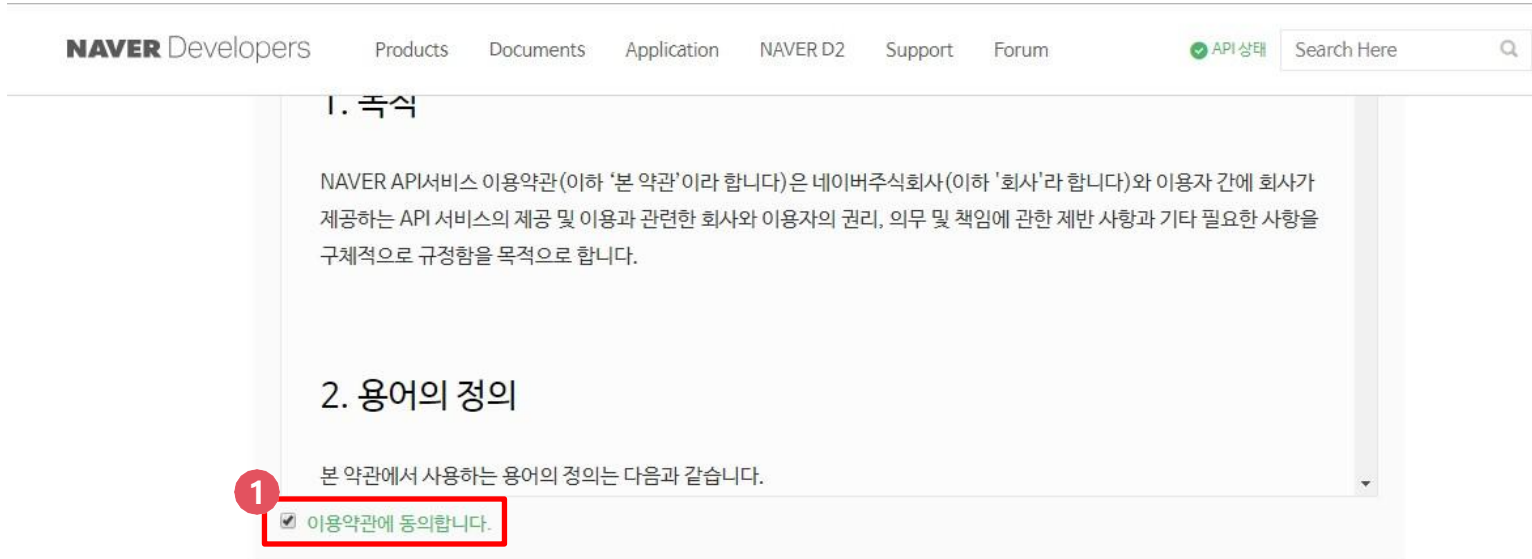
NAVER Developers Products Documents Application NAVER D2 Support Forum API 상태 Search Here

1. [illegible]

NAVER API서비스 이용약관(이하 '본 약관'이라 합니다)은 네이버주식회사(이하 '회사'라 합니다)와 이용자 간에 회사가 제공하는 API 서비스의 제공 및 이용과 관련한 회사와 이용자의 권리, 의무 및 책임에 관한 제반 사항과 기타 필요한 사항을 구체적으로 규정함을 목적으로 합니다.

2. 용어의 정의

본 약관에서 사용하는 용어의 정의는 다음과 같습니다.

1

이용약관에 동의합니다.